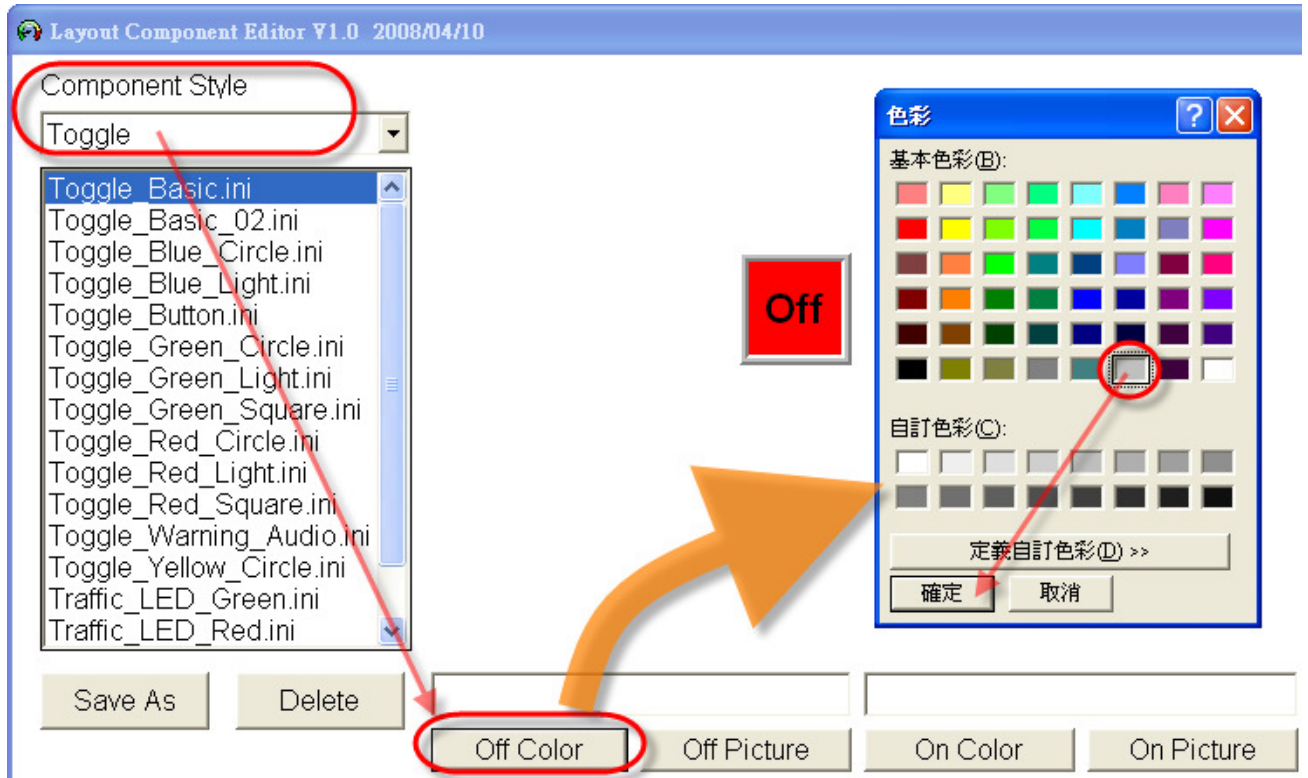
Layout Component Editor V1.0 2008/04/10

Component Style

Toggle

Toggle_Basic.ini
Toggle_Basic_02.ini
Toggle_Blue_Circle.ini
Toggle_Blue_Light.ini
Toggle_Button.ini
Toggle_Green_Circle.ini
Toggle_Green_Light.ini
Toggle_Green_Square.ini
Toggle_Red_Circle.ini
Toggle_Red_Light.ini
Toggle_Red_Square.ini
Toggle_Warning_Audio.ini
Toggle_Yellow_Circle.ini
Traffic_LED_Green.ini
Traffic_LED_Red.ini

Off

色彩

基本色彩(B):

自訂色彩(C):

定義自訂色彩(D) >>

確定 取消

Save As Delete

Off Color Off Picture On Color On Picture